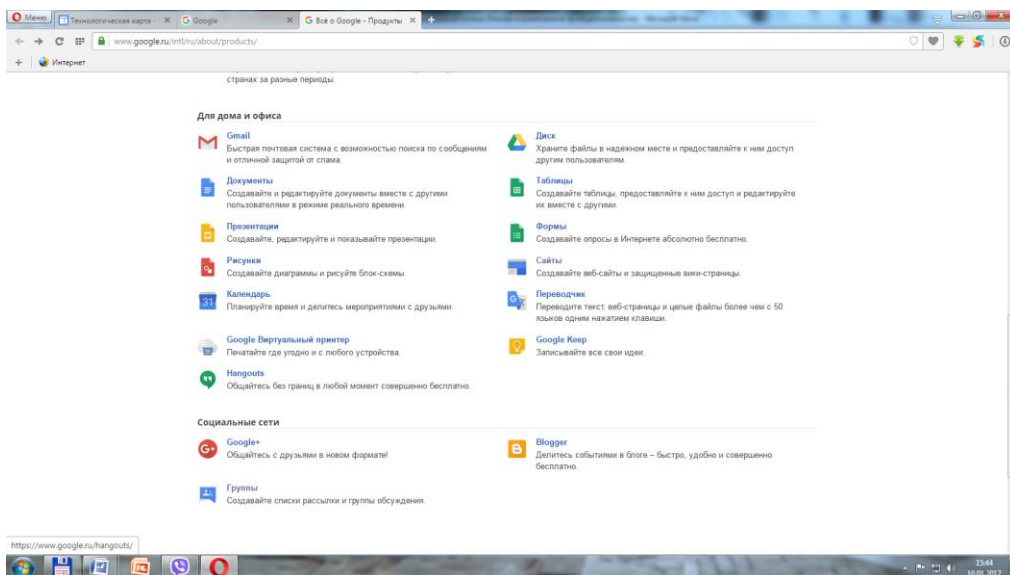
Меню | Технологическая карта - × | Google × | Всё о Google - Продукты ×

www.google.ru/intl/ru/about/products/

Интернет

странах за разные периоды.

Для дома и офиса

Gmail
Быстрая почтовая система с возможностью поиска по сообщениям и отличной защитой от спама.

Диск
Храните файлы в надежном месте и предоставляйте к ним доступ другим пользователям.

Документы
Создавайте и редактируйте документы вместе с другими пользователями в режиме реального времени.

Таблицы
Создавайте таблицы, предоставляйте к ним доступ и редактируйте их вместе с другими.

Презентации
Создавайте, редактируйте и показывайте презентации.

Формы
Создавайте опросы в Интернете абсолютно бесплатно.

Рисунки
Создавайте диаграммы и рисуйте блок-схемы.

Сайты
Создавайте веб-сайты и защищенные вики-страницы.

31 Календарь
Планируйте время и делитесь мероприятиями с друзьями.

Переводчик
Переводите текст, веб-страницы и целые файлы более чем с 50 языков одним нажатием клавиши.

Google Виртуальный принтер
Печатайте где угодно и с любого устройства.

Google Keep
Записывайте все свои идеи.

Hangouts
Общайтесь без границ в любой момент совершенно бесплатно.

Социальные сети

Google+
Общайтесь с друзьями в новом формате!

Blogger
Делитесь событиями в блоге – быстро, удобно и совершенно бесплатно.

Группы
Создавайте списки рассылки и группы обсуждения.

https://www.google.ru/hangouts/

15:44
10.02.2017